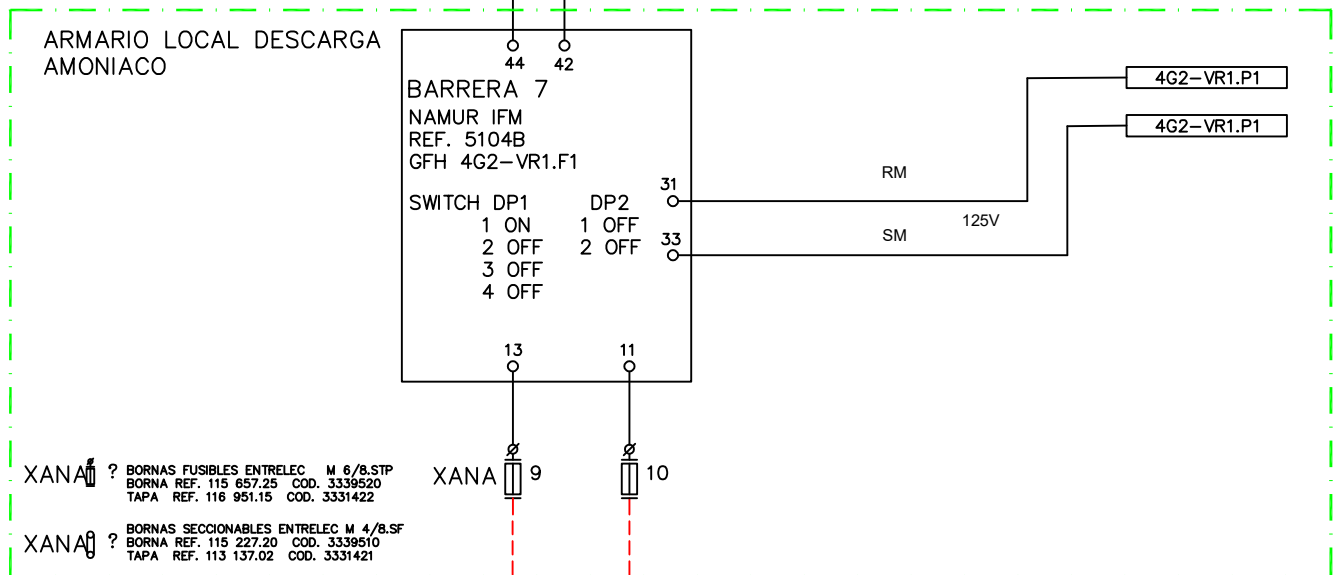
ARMARIO LOCAL DESCARGA AMONIACO

44 42

BARRERA 7
NAMUR IFM
REF. 5104B
GFH 4G2–VR1.F1

SWITCH DP1 DP2
1 ON 1 OFF
2 OFF 2 OFF
3 OFF
4 OFF

31
33

4G2–VR1.P1
4G2–VR1.P1

RM
125V
SM

13 11

XANA 9
10

XANA ? BORNAS FUSIBLES ENTRELEC M 6/8.STP
BORNA REF. 115 657.25 COD. 3339520
TAPA REF. 116 951.15 COD. 3331422

XANA ? BORNAS SECCIONABLES ENTRELEC M 4/8.SF
BORNA REF. 115 227.20 COD. 3339510
TAPA REF. 113 137.02 COD. 3331421